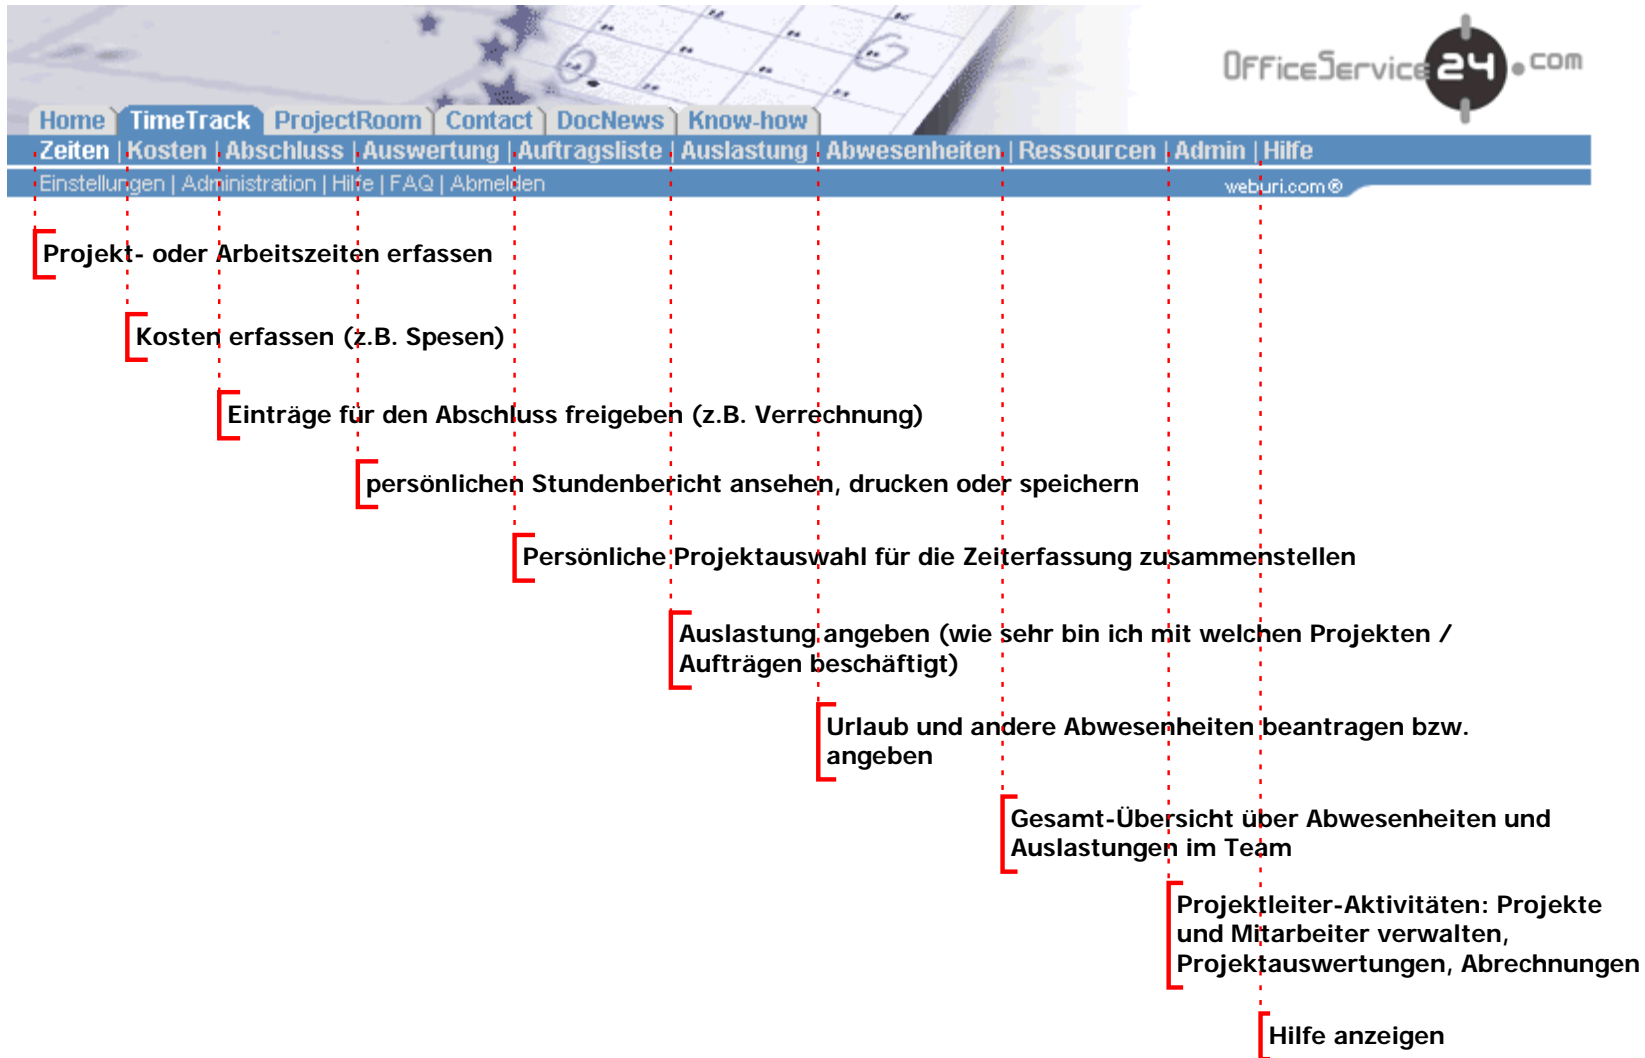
OfficeService24.com

Home TimeTrack ProjectRoom Contact DocNews Know-how

Zeiten | Kosten | Abschluss | Auswertung | Auftragsliste | Auslastung | Abwesenheiten | Ressourcen | Admin | Hilfe

Einstellungen | Administration | Hilfe | FAQ | Abmelden

weburi.com®

Projekt- oder Arbeitszeiten erfassen

Kosten erfassen (z.B. Spesen)

Einträge für den Abschluss freigeben (z.B. Verrechnung)

persönlichen Stundenbericht ansehen, drucken oder speichern

Persönliche Projektauswahl für die Zeiterfassung zusammenstellen

Auslastung angeben (wie sehr bin ich mit welchen Projekten / Aufträgen beschäftigt)

Urlaub und andere Abwesenheiten beantragen bzw. angeben

Gesamt-Übersicht über Abwesenheiten und Auslastungen im Team

Projektleiter-Aktivitäten: Projekte und Mitarbeiter verwalten, Projektauswertungen, Abrechnungen

Hilfe anzeigen